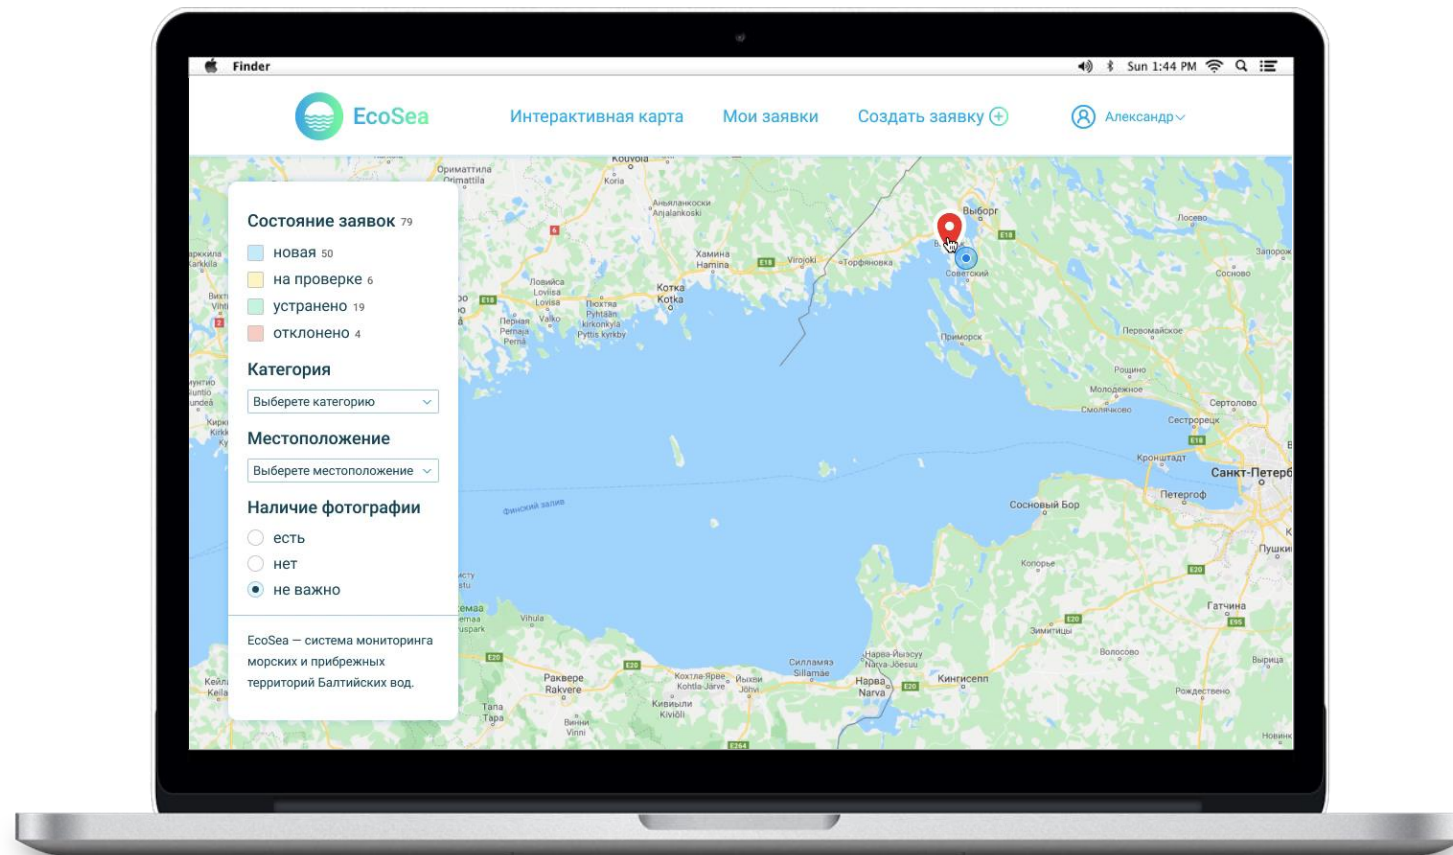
Finder
Sun 1:44 PM

EcoSea
Интерактивная карта
Мои заявки
Создать заявку
Александр

Состояние заявок 79
новая 50
на проверке 6
устранено 19
отклонено 4

Категория
Выберете категорию

Местоположение
Выберете местоположение

Наличие фотографии
есть
нет
не важно

EcoSea — система мониторинга морских и прибрежных территорий Балтийских вод.

Kouvola
Ориматтила Orimattila
Коria
Аньяланкоски Anjalankoski
Хамина Hamina
Virojoki
Торфяновка
Выборг
Лосево
Запорож
Советский
Сосново
Ловийса Loviisa
Котка Kotka
Пюхтяа Pyhtään kirkonkylä Pyttis kyrkby
Valko
Пернаа Pernaja Pernå
Приморск
Первомайское
Рощино
Молодежное
Смолячково
Сертолово
Сестрорецк
Кронштадт
Санкт-Петерб
Петергоф
Сосновый Бор
Пушкин
Финский залив
Копорье
Гатчина
Зимитицы
Волосово
Вырица
Рождествено
Кингисепп
Нарва Narva
Нарва-Йыэсуу Narva-Jõesuu
Силламяэ Sillamäe
Кохтла-Ярве Kohtla-Järve
Йыхви Jõhvi
Кивиыли Kiviõli
Раквере Rakvere
Vihula
Тапа Tapa
Винни Vinni
Keila
Новинк
E18
E20
E95
E264